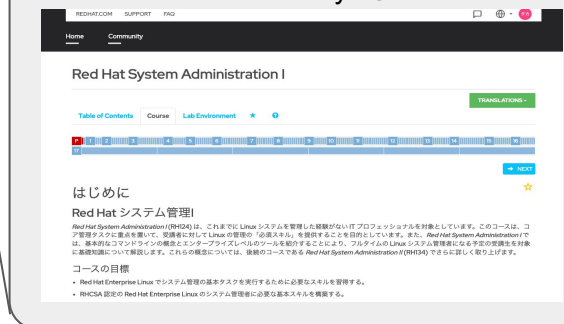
REDHAT.COM SUPPORT FAQ

Home Community

Red Hat System Administration I

TRANSLATIONS

Table of Contents Course Lab Environment ★ ?

P 1 2 3 4 5 6 7 8 9 10 11 12 13 14 15 16 17

→ NEXT

はじめに

Red Hat システム管理I

*Red Hat System Administration I* (RH124) は、これまでに Linux システムを管理した経験がない IT プロフェッショナルを対象としています。このコースは、コア管理タスクに重点を置いて、受講者に対して Linux の管理の「必須スキル」を提供することを目的としています。また、*Red Hat System Administration I* では、基本的なコマンドラインの概念とエンタープライズレベルのツールを紹介することにより、フルタイムの Linux システム管理者になる予定の受講生を対象に基礎知識について解説します。これらの概念については、後続のコースである *Red Hat System Administration II* (RH134) でさらに詳しく取り上げます。

コースの目標

• Red Hat Enterprise Linux でシステム管理の基本タスクを実行するために必要なスキルを習得する。
• RHCSA 認定の Red Hat Enterprise Linux のシステム管理者に必要な基本スキルを構築する。